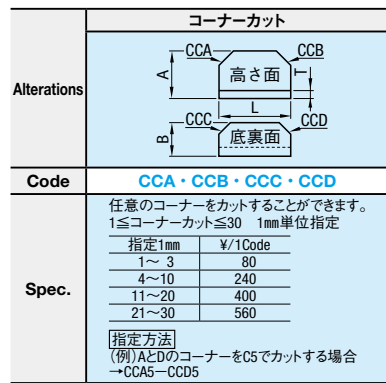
| | コーナーカット |
|---|---|
| Alterations | CCA CCB A T 高さ面 L B CCC CCD 底裏面 |
| Code | CCA・CCB・CCC・CCD |
| Spec. | 任意のコーナーをカットすることができます。 1≦コーナーカット≦30 1mm単位指定 |

| 指定1mm | ¥/1Code |
|---|---|
| 1～ 3 | 80 |
| 4～10 | 240 |
| 11～20 | 400 |
| 21～30 | 560 |

指定方法
(例)AとDのコーナーをC5でカットする場合
→CCA5−CCD5